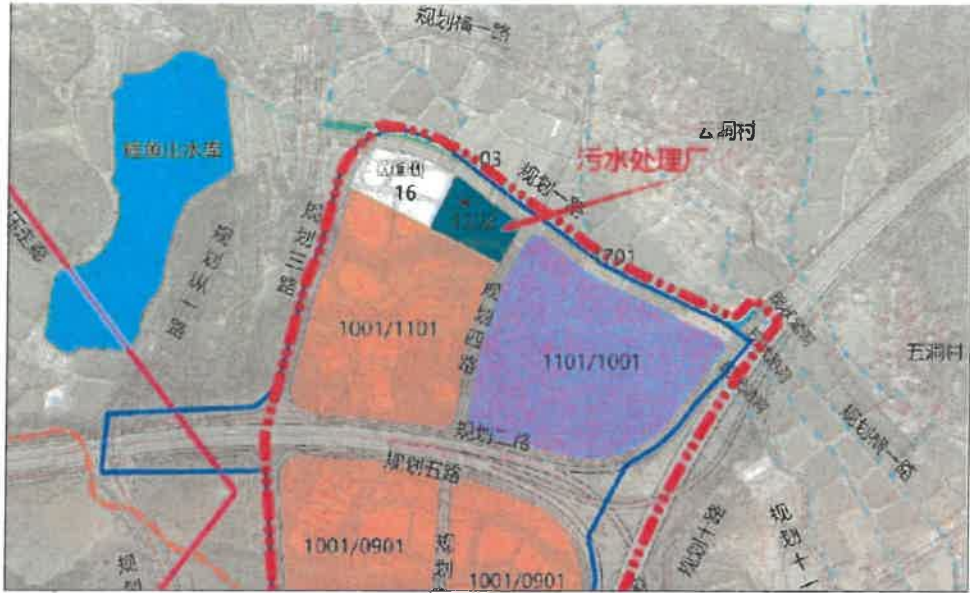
规划梅一路

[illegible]水库

公洞村

03

规划一路

污水处理厂

16

1202

规划三路

规划十路

701

1001/1101

规划四路

1101/1001

五洞村

规划二路

规划五路

规划湖一路

1001/0901

规划

1001/0901

规划十路

规划十

规划